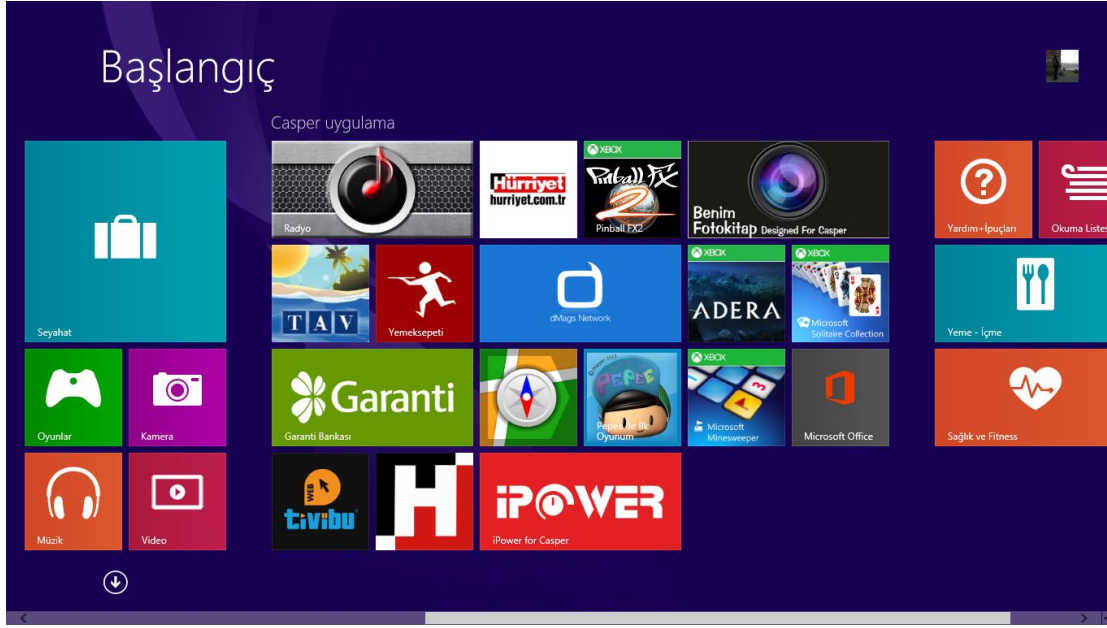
Başlangıç

Casper uygulama

Seyahat

Oyunlar

Kamera

Müzik

Video

Radyo

Hürriyet
hurriyet.com.tr

XBOX
Pinball FX 2
Pinball FX2

Benim Fotokitap Designed For Casper

TAV

Yemeksepeti

dMags Network

XBOX
ADERA

XBOX
Microsoft Solitaire Collection

Garanti
Garanti Bankası

Pepee ile İlk Oyunum

XBOX
Microsoft Minesweeper

Microsoft Office

tivibu

iPOWER
iPower for Casper

Yardım+İpuçları

Okuma Listes

Yeme - İçme

Sağlık ve Fitness